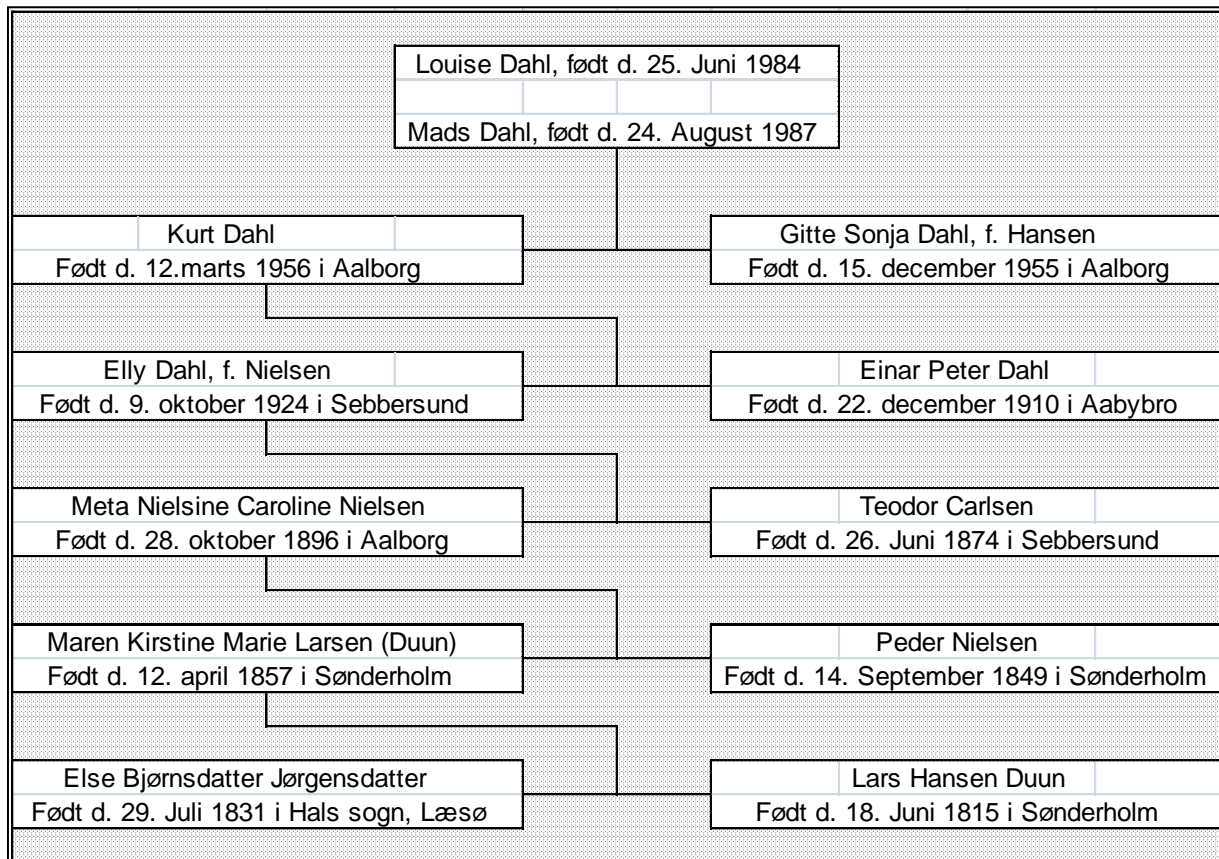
Louise Dahl, født d. 25. Juni 1984

Mads Dahl, født d. 24. August 1987

Kurt Dahl
Født d. 12.marts 1956 i Aalborg

Gitte Sonja Dahl, f. Hansen
Født d. 15. december 1955 i Aalborg

Elly Dahl, f. Nielsen
Født d. 9. oktober 1924 i Sebbersund

Einar Peter Dahl
Født d. 22. december 1910 i Aabybro

Meta Nielsine Caroline Nielsen
Født d. 28. oktober 1896 i Aalborg

Teodor Carlsen
Født d. 26. Juni 1874 i Sebbersund

Maren Kirstine Marie Larsen (Duun)
Født d. 12. april 1857 i Sønderholm

Peder Nielsen
Født d. 14. September 1849 i Sønderholm

Else Bjørnsdatter Jørgensdatter
Født d. 29. Juli 1831 i Hals sogn, Læsø

Lars Hansen Duun
Født d. 18. Juni 1815 i Sønderholm